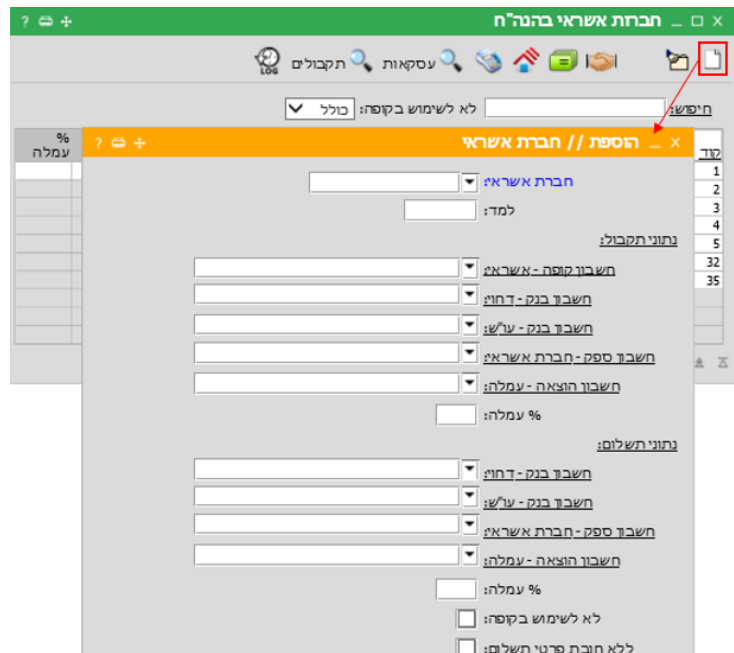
חברות אשראי בהנה"ח

תקבולים עסקאות

חיפוש: לא לשימוש בקופה: כולל

% עמלה

קוד
1
2
3
4
5
32
35

הוספת // חברת אשראי

חברת אשראי:
למד:

נתוני תקבול:
חשבון קופה - אשראי:
חשבון בנק - דחוי:
חשבון בנק - ערש:
חשבון ספק - חברת אשראי:
חשבון הוצאה - עמלה:
% עמלה:

נתוני תשלום:
חשבון בנק - דחוי:
חשבון בנק - ערש:
חשבון ספק - חברת אשראי:
חשבון הוצאה - עמלה:
% עמלה:
לא לשימוש בקופה:
ללא חובת פרטי תשלום: